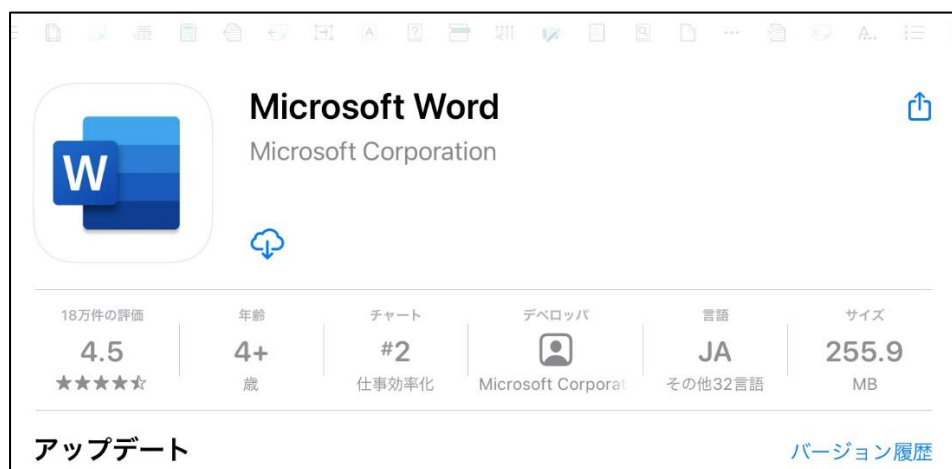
W

Microsoft Word
Microsoft Corporation

| 18万件の評価 | 年齢 | チャート | デベロッパ | 言語 | サイズ |
|---|---|---|---|---|---|
| 4.5 | 4+ | #2 | | JA | 255.9 |
| ★★★★☆ | 歳 | 仕事効率化 | Microsoft Corporat | その他32言語 | MB |

アップデート

バージョン履歴